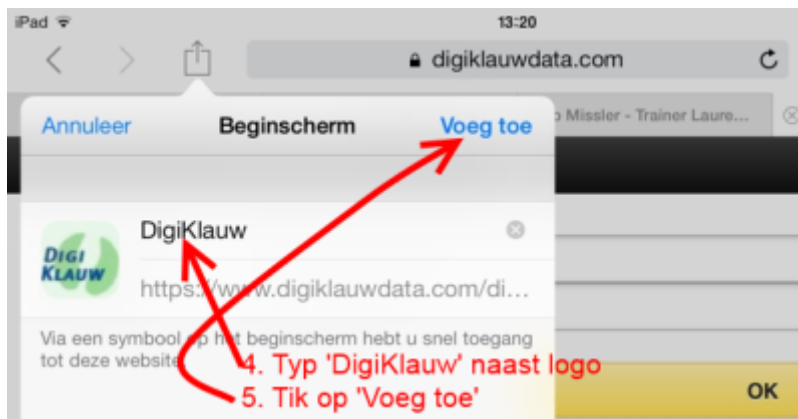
iPad

13:20

digiklauwdata.com

Annuleer

Beginscherm

Voeg toe

o Missler - Trainer Laure...

DigiKlauw

DIGI KLAUW

https://www.digiklauwdata.com/di...

Via een symbool op het beginscherm hebt u snel toegang tot deze website

4. Typ 'DigiKlauw' naast logo

5. Tik op 'Voeg toe'

OK